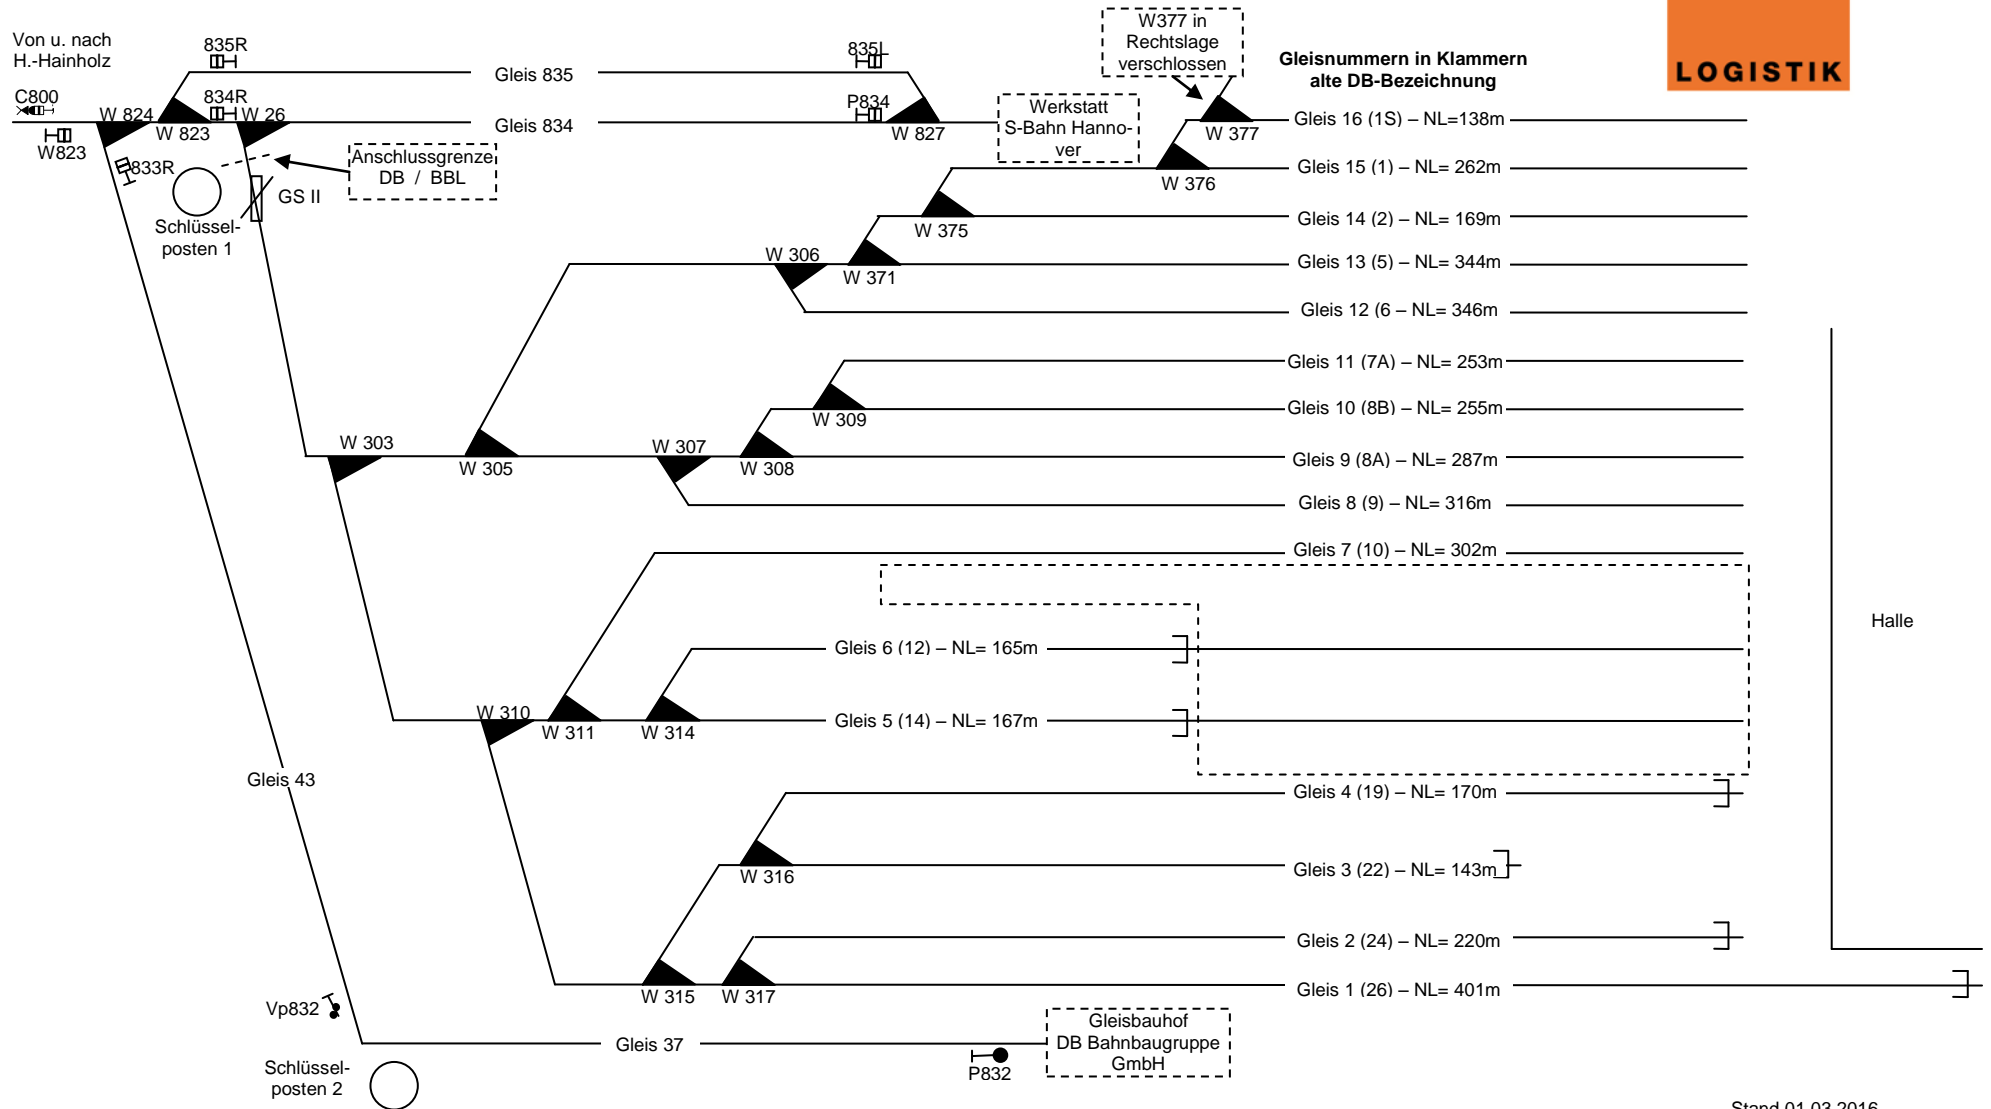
LOGISTIK

Von u. nach H.-Hainholz

835R

Gleis 835

835L

W377 in Rechtslage verschlossen

Gleisnummern in Klammern alte DB-Bezeichnung

C800

W 824

834R

W 26

W 823

W823

Gleis 834

P834

W 827

Werkstatt S-Bahn Hannover

W 377

Gleis 16 (1S) – NL=138m

833R

Anschlussgrenze DB / BBL

GS II

Schlüsselposten 1

W 376

Gleis 15 (1) – NL= 262m

W 375

Gleis 14 (2) – NL= 169m

W 306

W 371

Gleis 13 (5) – NL= 344m

Gleis 12 (6 – NL= 346m

Gleis 11 (7A) – NL= 253m

W 309

Gleis 10 (8B) – NL= 255m

W 303

W 305

W 307

W 308

Gleis 9 (8A) – NL= 287m

Gleis 8 (9) – NL= 316m

Gleis 7 (10) – NL= 302m

Halle

Gleis 6 (12) – NL= 165m

W 310

W 311

W 314

Gleis 5 (14) – NL= 167m

Gleis 43

Gleis 4 (19) – NL= 170m

W 316

Gleis 3 (22) – NL= 143m

Gleis 2 (24) – NL= 220m

W 315

W 317

Gleis 1 (26) – NL= 401m

Vp832

Gleis 37

Gleisbauhof DB Bahnbaugruppe GmbH

P832

Schlüsselposten 2

Stand 01.03.2016